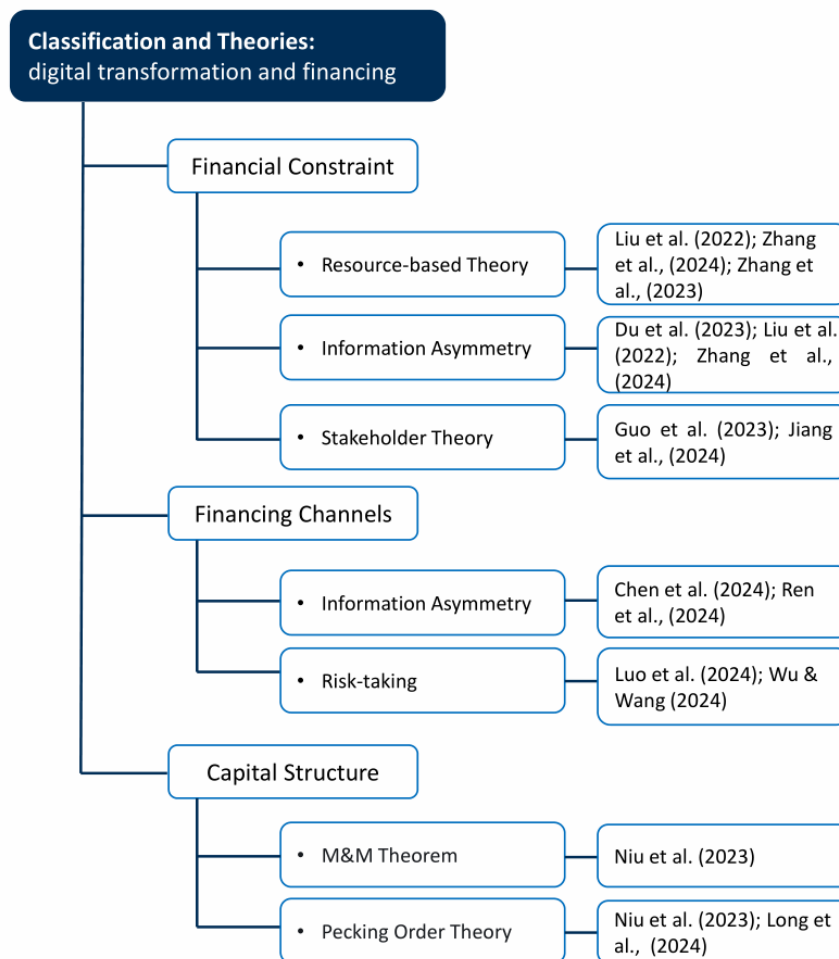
**Classification and Theories:**
digital transformation and financing

Financial Constraint

• Resource-based Theory

Liu et al. (2022); Zhang et al., (2024); Zhang et al., (2023)

• Information Asymmetry

Du et al. (2023); Liu et al. (2022); Zhang et al., (2024)

• Stakeholder Theory

Guo et al. (2023); Jiang et al., (2024)

Financing Channels

• Information Asymmetry

Chen et al. (2024); Ren et al., (2024)

• Risk-taking

Luo et al. (2024); Wu & Wang (2024)

Capital Structure

• M&M Theorem

Niu et al. (2023)

• Pecking Order Theory

Niu et al. (2023); Long et al., (2024)